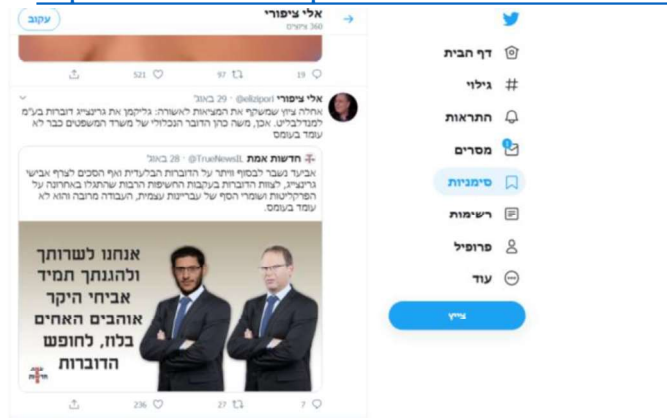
אלי ציפורי
360 ציוצים
עקוב

19 97 521

אלי ציפורי @elizipori · 29 באוג׳
אחלה ציוץ שמשקף את המציאות לאשורה: גליקמן את גרוצייג דוברים בע"מ המרבליצ'ק. אכן, משה כהן הדובר הנכלולי של משרד המשפטים כבר לא עומד בעומס

חדשות אמת @TrueNewsIL · 28 באוג׳
אביעד נשבר לבסוף וויתר על הדוברות הבלעדית ואף הסכים לצרף אביחי גרוצייג, לצוות הדוברות בעקבות החשיפות הרבות שהתגלו באחרונה על הפרקליטות ועומסי הסף של עבריינות עצמית, העבודה מרובה והוא לא עומד בעומס

אנחנו לשרותך ולהגנתך תמיד אביחי היקר אוהבים האחים בלוז, לחופש הדוברות

7 27 236

דף הבית
גילוי
התראות
מסרים
סימניות
רשימות
פרופיל
עוד
צייץ